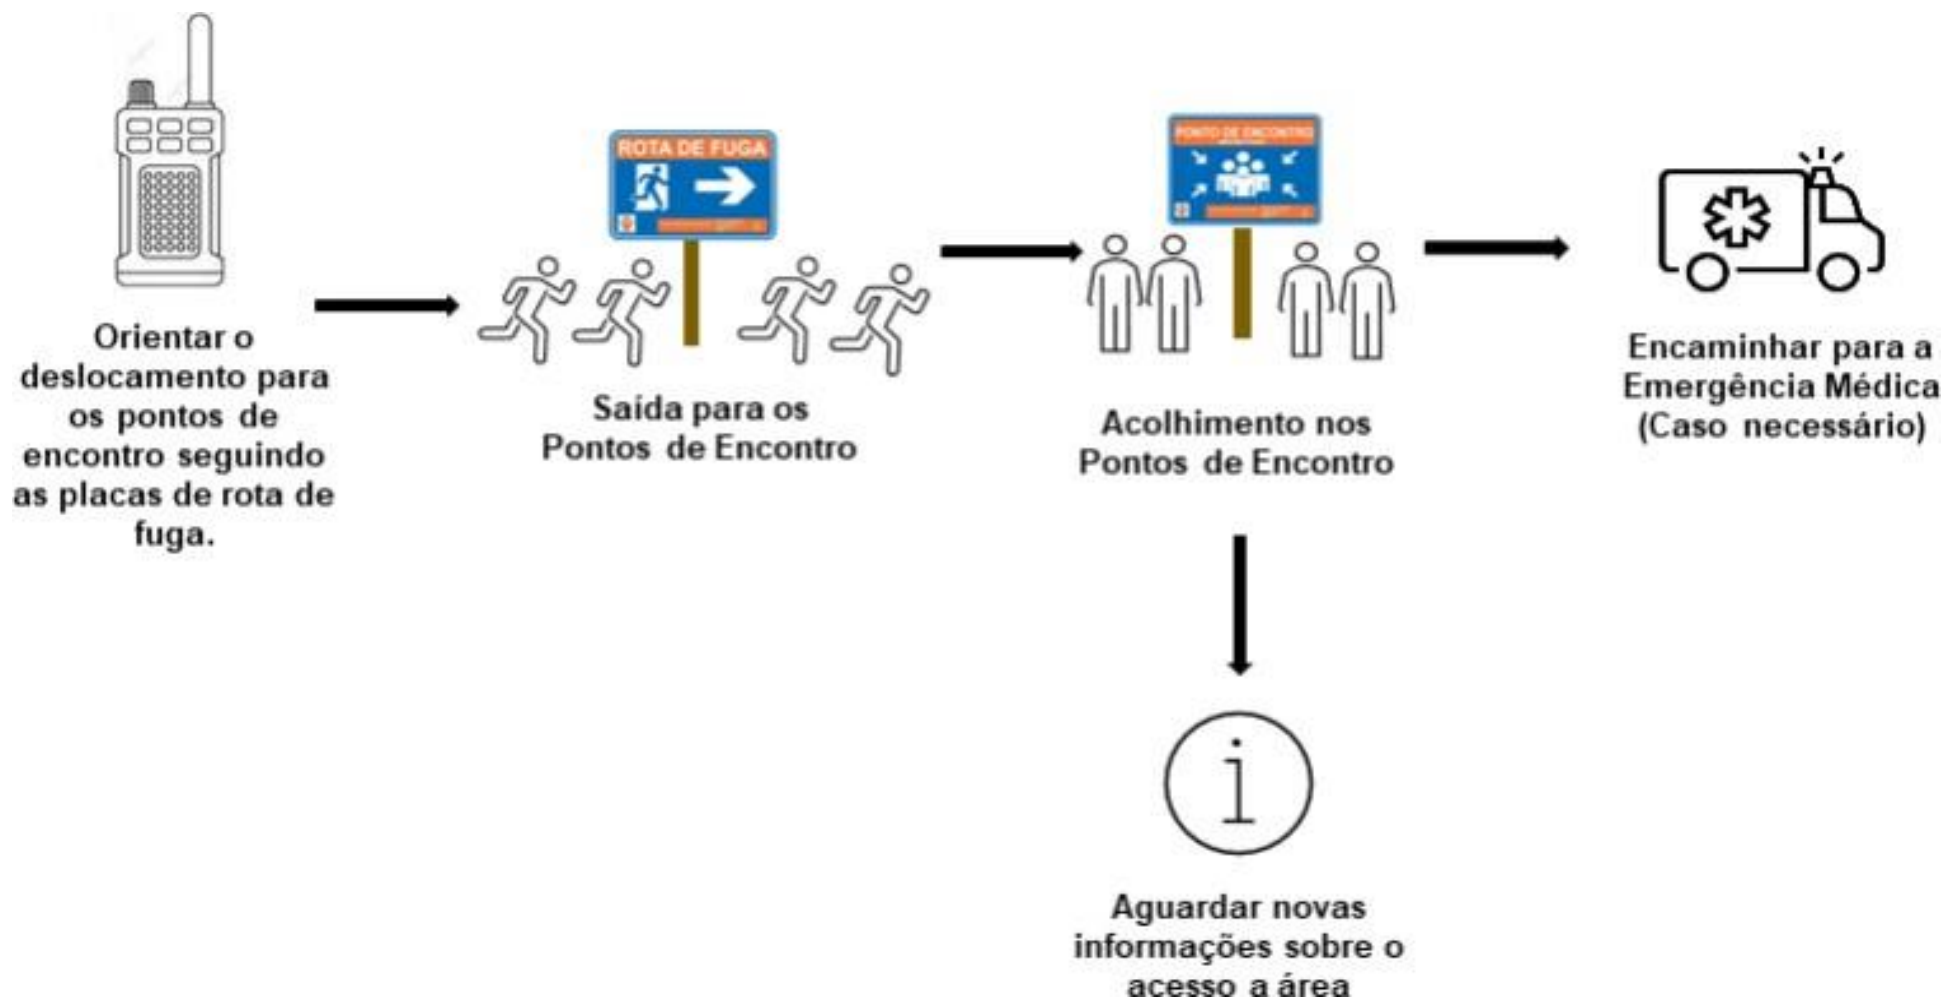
Orientar o deslocamento para os pontos de encontro seguindo as placas de rota de fuga.

ROTA DE FUGA

Saída para os Pontos de Encontro

PONTO DE ENCONTRO

Acolhimento nos Pontos de Encontro

Encaminhar para a Emergência Médica (Caso necessário)

Aguardar novas informações sobre o acesso a área